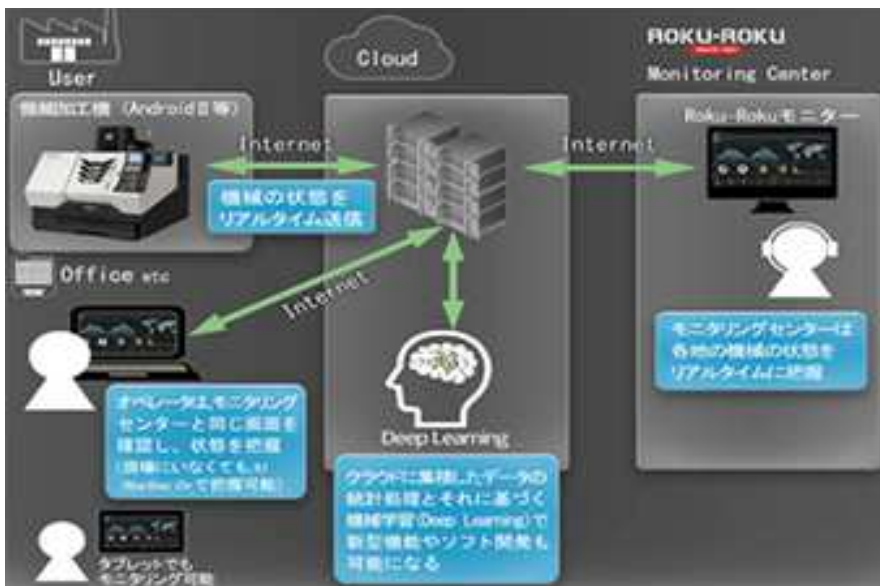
User

Cloud

ROKU-ROKU

Monitoring Center

機械加工機（Android搭載）

Internet

Internet

Roku-Rokuモニター

機械の状態を リアルタイム送信

Office etc

Internet

モニタリングセンターは 各地の機械の状態を リアルタイムに把握

オペレータはモニタリング センターと同じ画面を 確認し、状態を把握 （現場にいなくても、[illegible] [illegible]で把握可能）

Deep Learning

クラウドに集積したデータの 統計処理とそれに基づく 機械学習（Deep Learning）で 新型機能やソフト開発も 可能になる

タブレットでも モニタリング可能